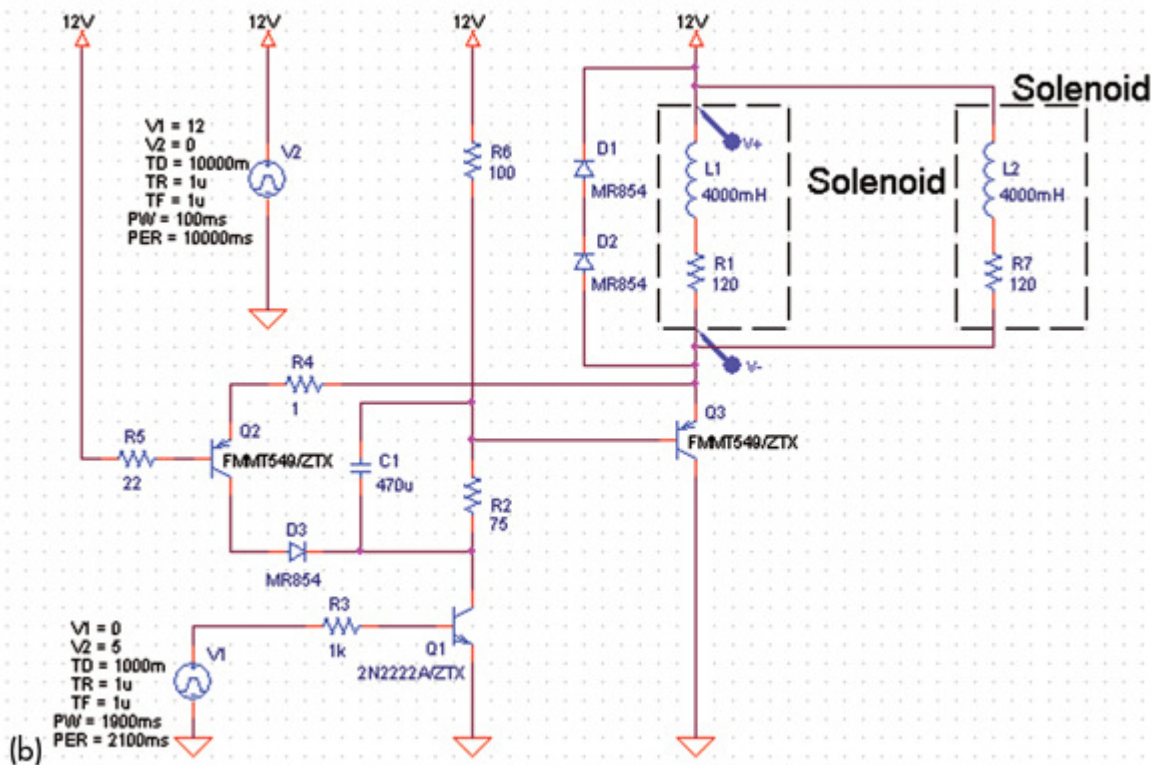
12V
12V
12V
12V

V1 = 12
V2 = 0
TD = 10000m
TR = 1u
TF = 1u
PW = 100ms
PER = 10000ms

V2

R6
100

D1
MR854

D2
MR854

V+

L1
4000mH

R1
120

Solenoid

Solenoid

L2
4000mH

R7
120

V-

R4
1

Q3
FMMT549/ZTX

R5
22

Q2
FMMT549/ZTX

C1
470u

R2
75

D3
MR854

V1 = 0
V2 = 5
TD = 1000m
TR = 1u
TF = 1u
PW = 1900ms
PER = 2100ms

V1

R3
1k

Q1
2N2222A/ZTX

(b)